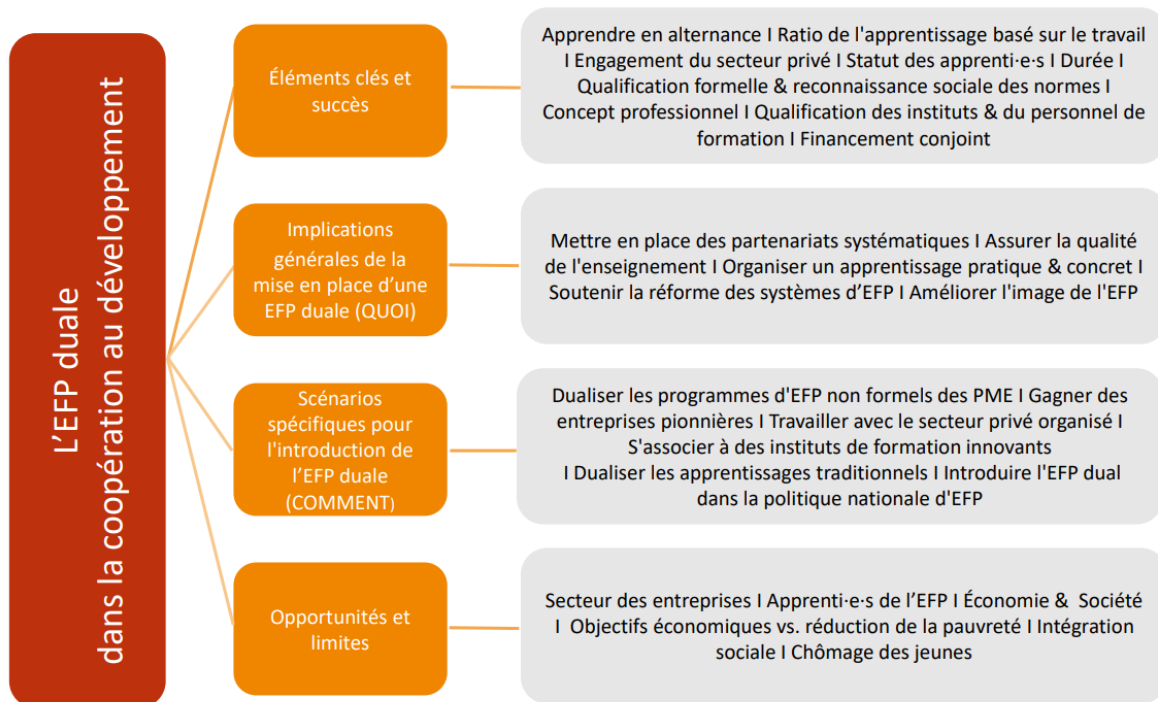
L'EFP duale
dans la coopération au développement

Éléments clés et succès

Apprendre en alternance I Ratio de l'apprentissage basé sur le travail I Engagement du secteur privé I Statut des apprenti·e·s I Durée I Qualification formelle & reconnaissance sociale des normes I Concept professionnel I Qualification des instituts & du personnel de formation I Financement conjoint

Implications générales de la mise en place d'une EFP duale (QUOI)

Mettre en place des partenariats systématiques I Assurer la qualité de l'enseignement I Organiser un apprentissage pratique & concret I Soutenir la réforme des systèmes d'EFP I Améliorer l'image de l'EFP

Scénarios spécifiques pour l'introduction de l'EFP duale (COMMENT)

Dualiser les programmes d'EFP non formels des PME I Gagner des entreprises pionnières I Travailler avec le secteur privé organisé I S'associer à des instituts de formation innovants I Dualiser les apprentissages traditionnels I Introduire l'EFP dual dans la politique nationale d'EFP

Opportunités et limites

Secteur des entreprises I Apprenti·e·s de l'EFP I Économie & Société I Objectifs économiques vs. réduction de la pauvreté I Intégration sociale I Chômage des jeunes